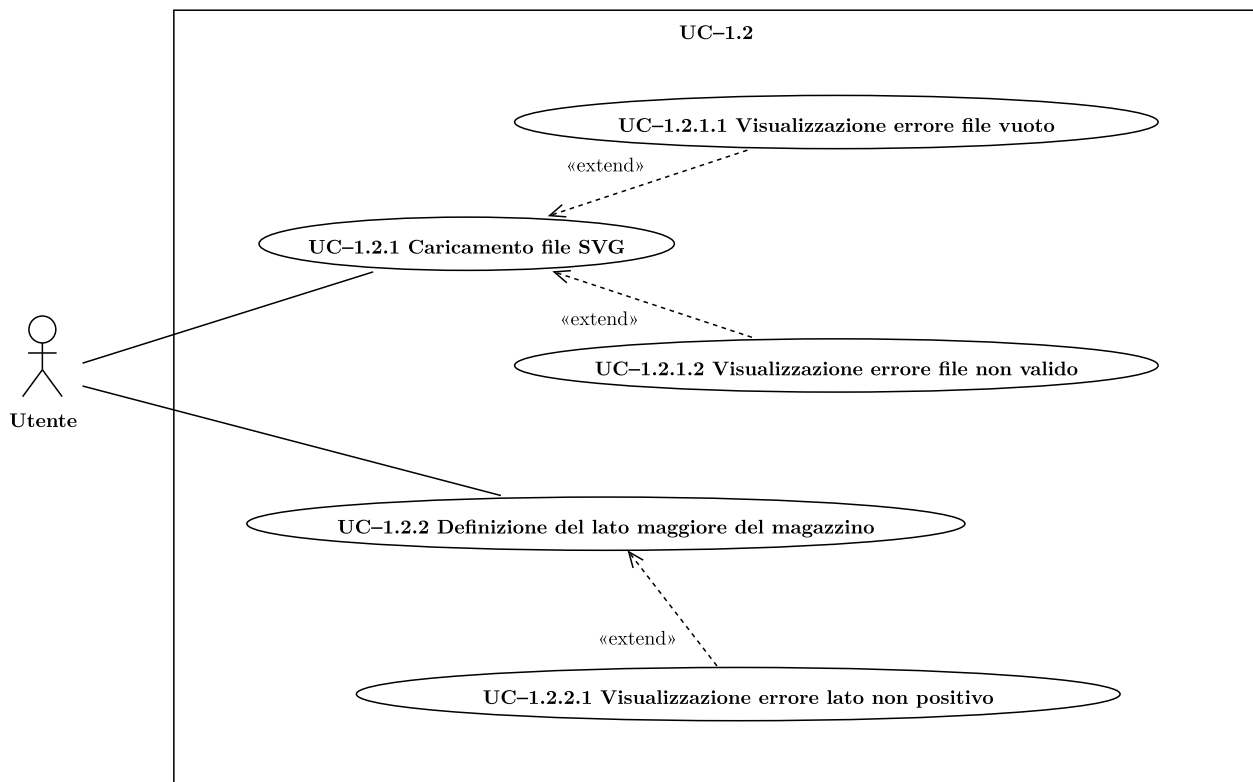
UC–1.2

UC–1.2.1.1 Visualizzazione errore file vuoto

«extend»

UC–1.2.1 Caricamento file SVG

«extend»

UC–1.2.1.2 Visualizzazione errore file non valido

Utente

UC–1.2.2 Definizione del lato maggiore del magazzino

«extend»

UC–1.2.2.1 Visualizzazione errore lato non positivo